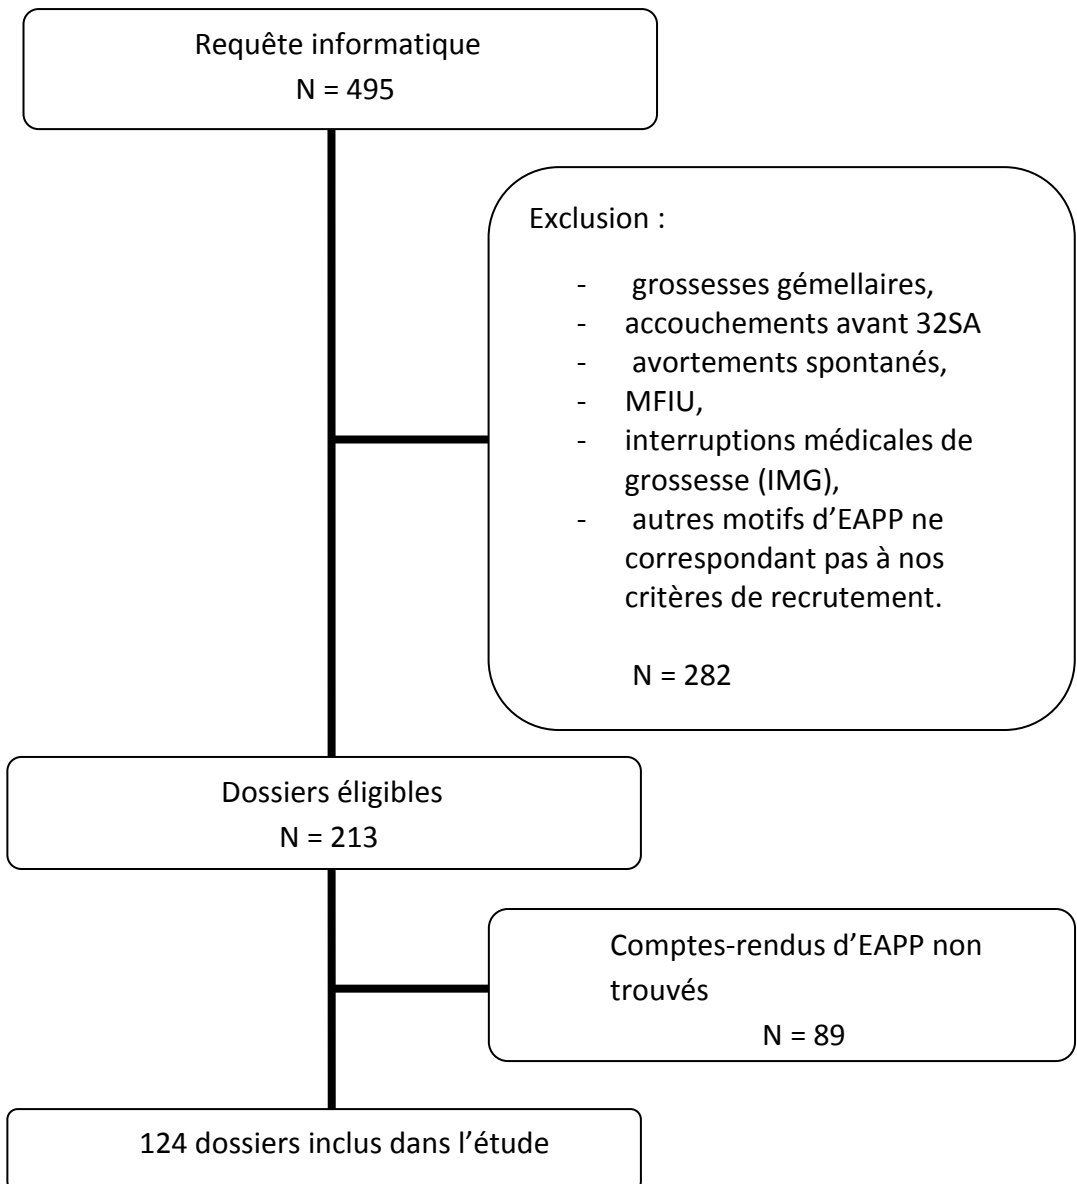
Requête informatique
N = 495

Exclusion :

- grossesses gémellaires,
- accouchements avant 32SA
- avortements spontanés,
- MFIU,
- interruptions médicales de grossesse (IMG),
- autres motifs d'EAPP ne correspondant pas à nos critères de recrutement.

N = 282

Dossiers éligibles
N = 213

Comptes-rendus d'EAPP non trouvés
N = 89

124 dossiers inclus dans l'étude